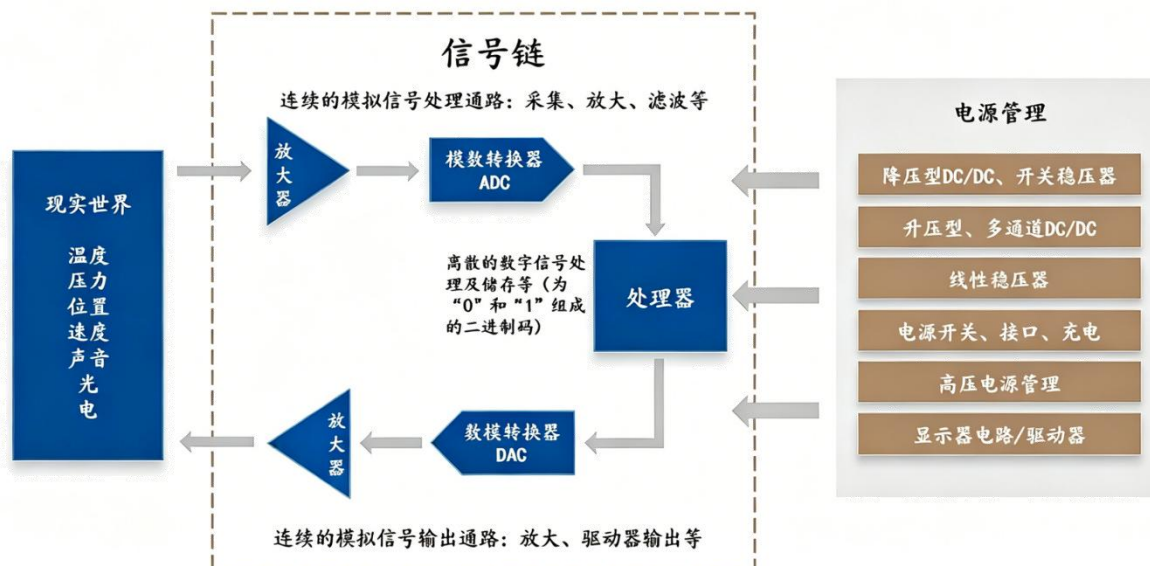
信号链

连续的模拟信号处理通路：采集、放大、滤波等

现实世界

温度
压力
位置
速度
声音
光
电

放大器

模数转换器
ADC

离散的数字信号处理及储存等（为“0”和“1”组成的二进制码）

处理器

数模转换器
DAC

放大器

连续的模拟信号输出通路：放大、驱动器输出等

电源管理

降压型DC/DC、开关稳压器

升压型、多通道DC/DC

线性稳压器

电源开关、接口、充电

高压电源管理

显示器电路/驱动器